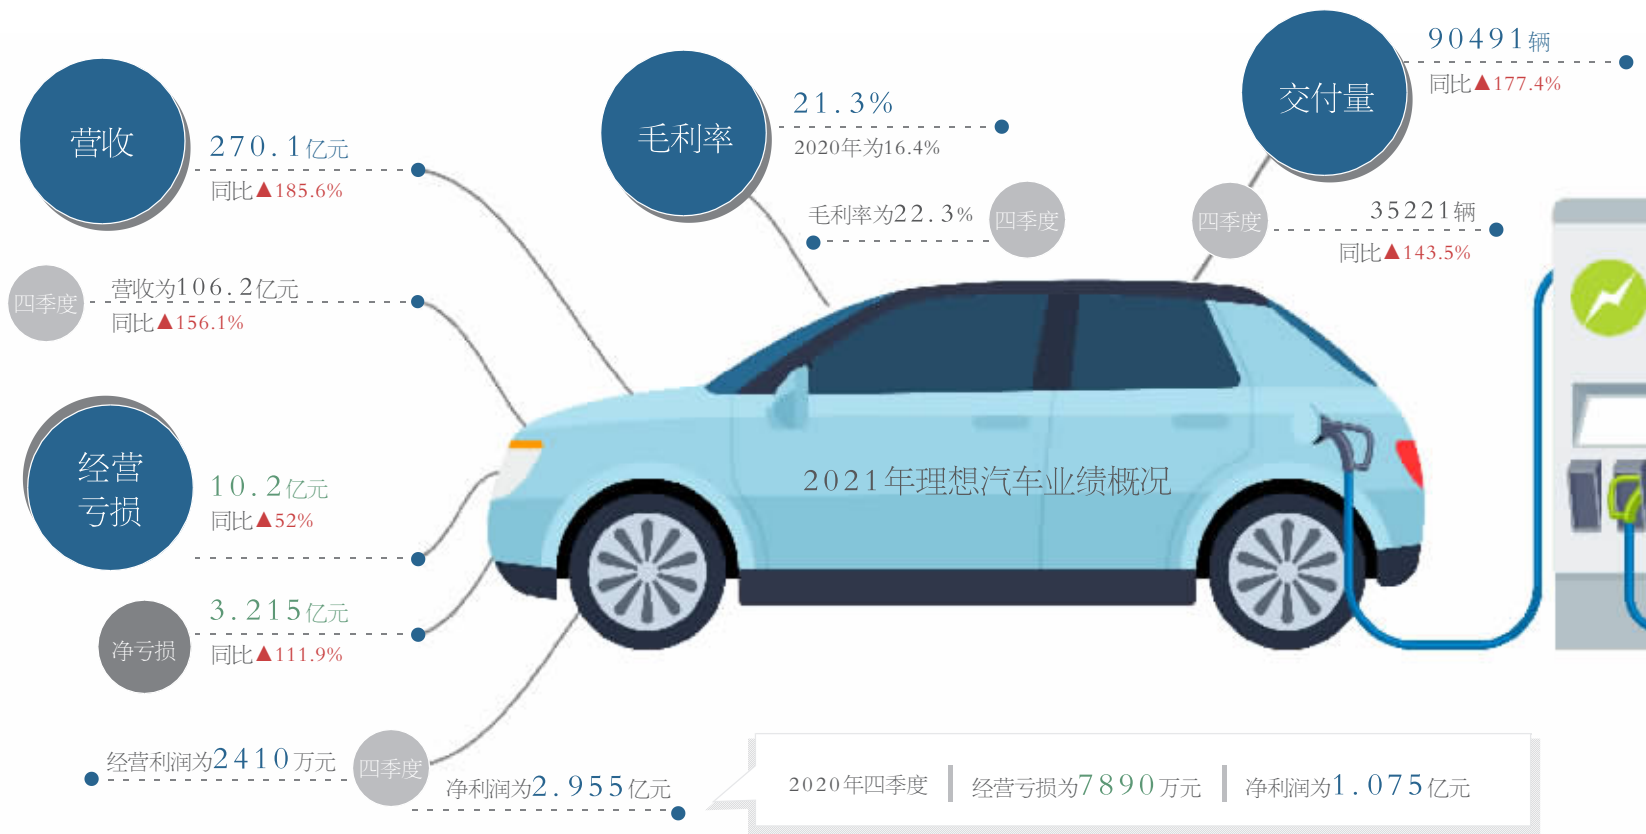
营收

270.1亿元
同比▲185.6%

四季度
营收为106.2亿元
同比▲156.1%

经营亏损

10.2亿元
同比▲52%

净亏损

3.215亿元
同比▲111.9%

经营利润为2410万元

四季度

净利润为2.955亿元

毛利率

21.3%
2020年为16.4%

毛利率为22.3%
四季度

交付量

90491辆
同比▲177.4%

四季度
35221辆
同比▲143.5%

2021年理想汽车业绩概况

2020年四季度 | 经营亏损为7890万元 | 净利润为1.075亿元